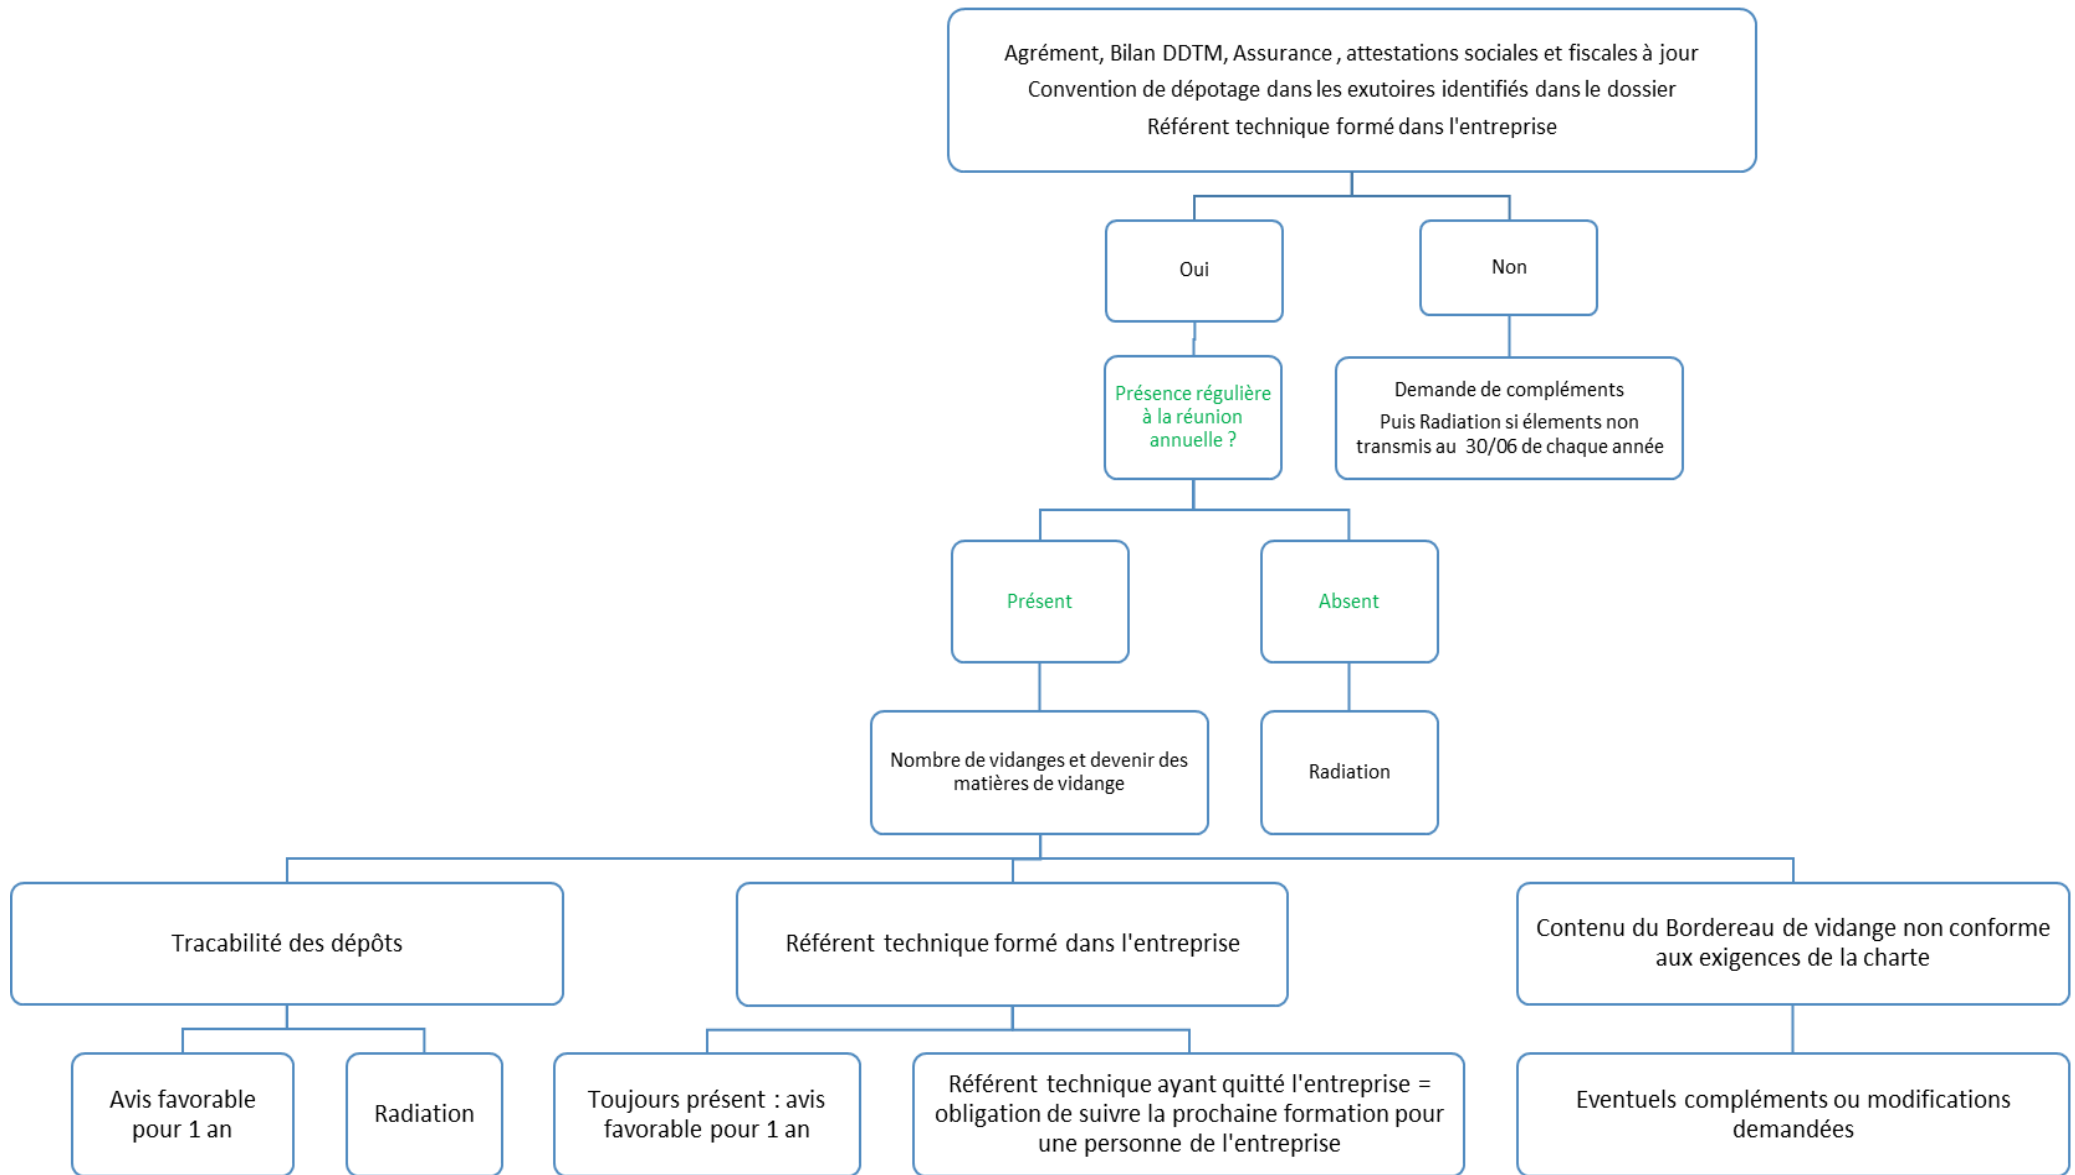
Agrément, Bilan DDTM, Assurance , attestations sociales et fiscales à jour
Convention de dépotage dans les exutoires identifiés dans le dossier
Référent technique formé dans l'entreprise

Oui

Non

Présence régulière à la réunion annuelle ?

Demande de compléments
Puis Radiation si élements non transmis au 30/06 de chaque année

Présent

Absent

Nombre de vidanges et devenir des matières de vidange

Radiation

Tracabilité des dépôts

Référent technique formé dans l'entreprise

Contenu du Bordereau de vidange non conforme aux exigences de la charte

Avis favorable pour 1 an

Radiation

Toujours présent : avis favorable pour 1 an

Référent technique ayant quitté l'entreprise = obligation de suivre la prochaine formation pour une personne de l'entreprise

Eventuels compléments ou modifications demandées